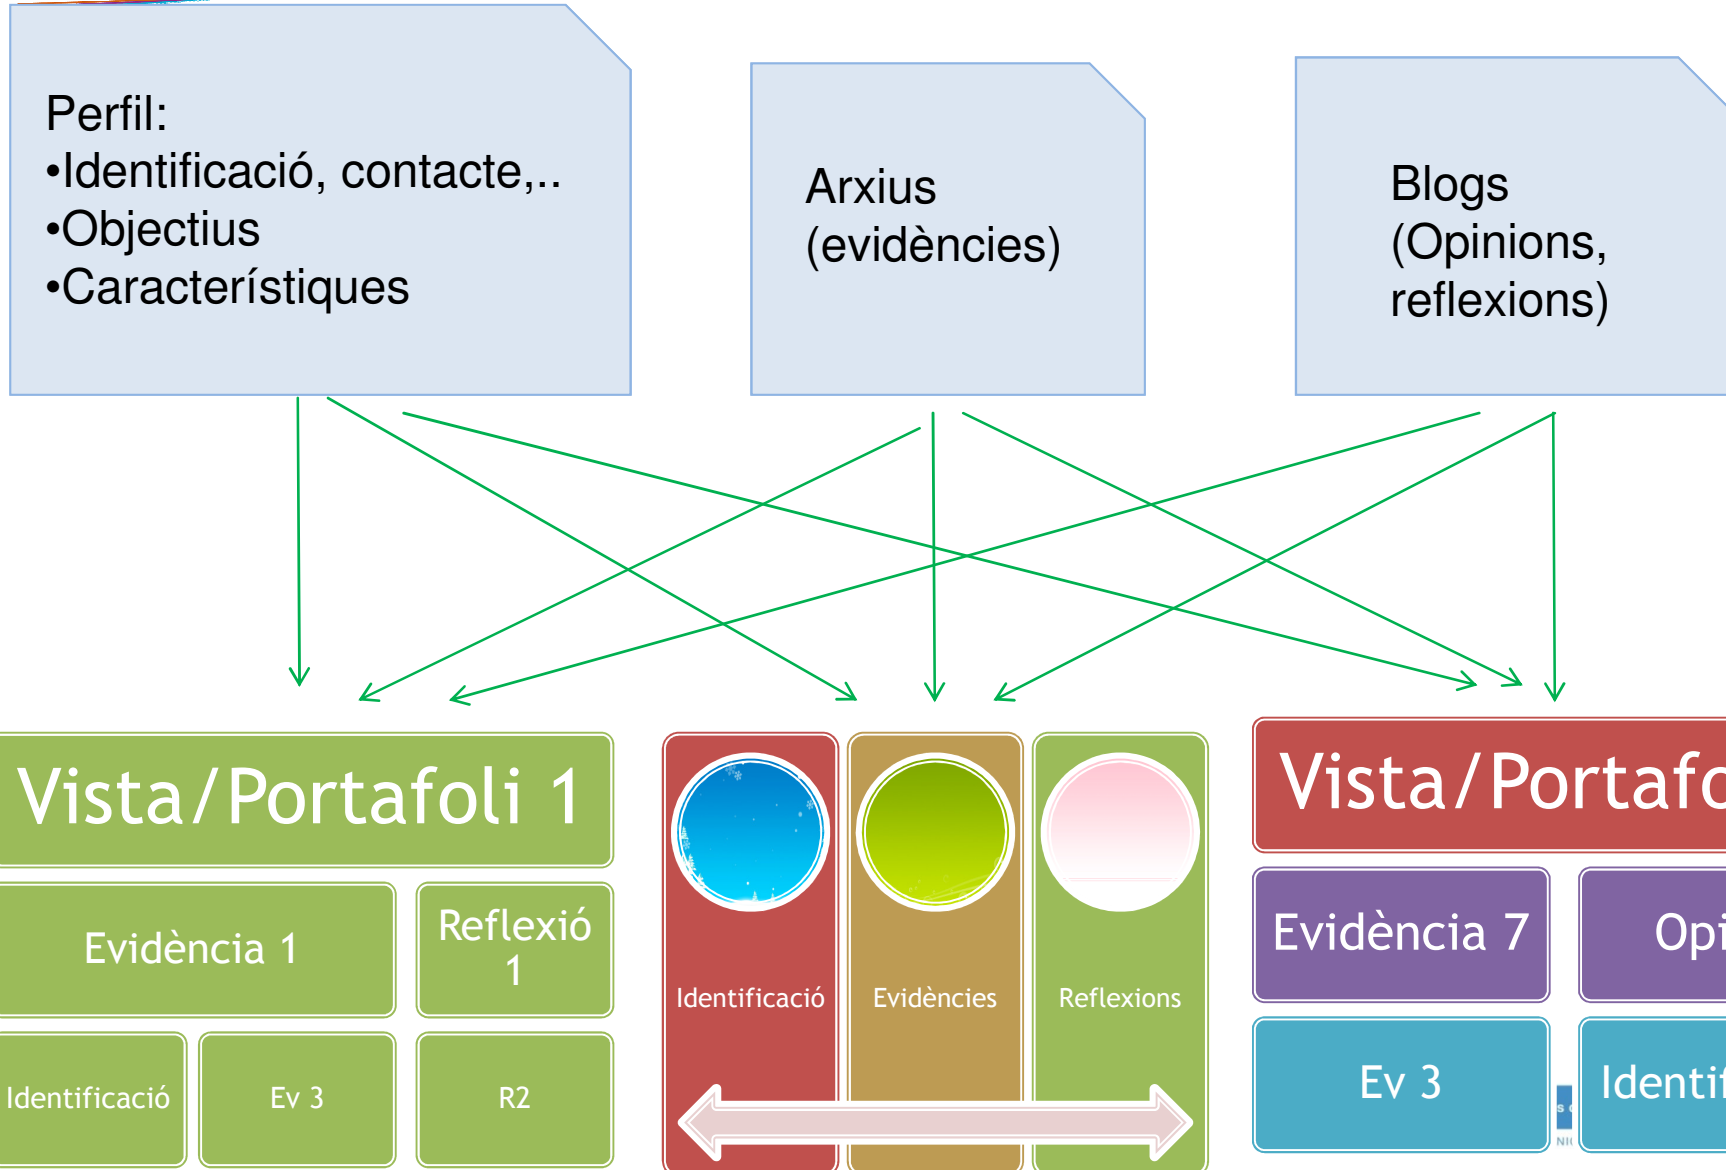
Perfil:
•Identificació, contacte,..
•Objectius
•Característiques

Arxius
(evidències)

Blogs
(Opinions,
reflexions)

Vista/Portafoli 1

Evidència 1

Reflexió 1

Identificació

Ev 3

R2

Identificació

Evidències

Reflexions

Vista/Portafo

Evidència 7

Opi

Ev 3

Identi